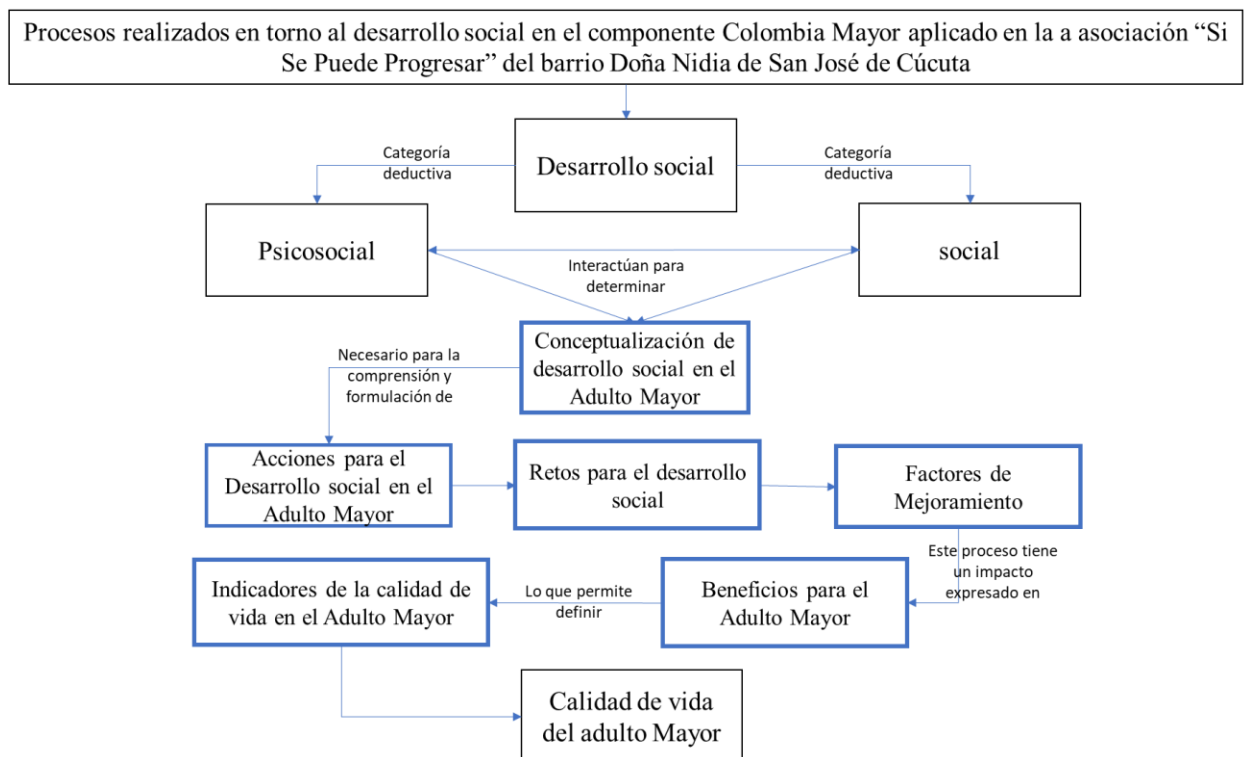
Procesos realizados en torno al desarrollo social en el componente Colombia Mayor aplicado en la a asociación “Si Se Puede Progresar” del barrio Doña Nidia de San José de Cúcuta

Desarrollo social

Categoría deductiva

Categoría deductiva

Psicosocial

social

Interactúan para determinar

Conceptualización de desarrollo social en el Adulto Mayor

Necesario para la comprensión y formulación de

Acciones para el Desarrollo social en el Adulto Mayor

Retos para el desarrollo social

Factores de Mejoramiento

Este proceso tiene un impacto expresado en

Beneficios para el Adulto Mayor

Lo que permite definir

Indicadores de la calidad de vida en el Adulto Mayor

Calidad de vida del adulto Mayor